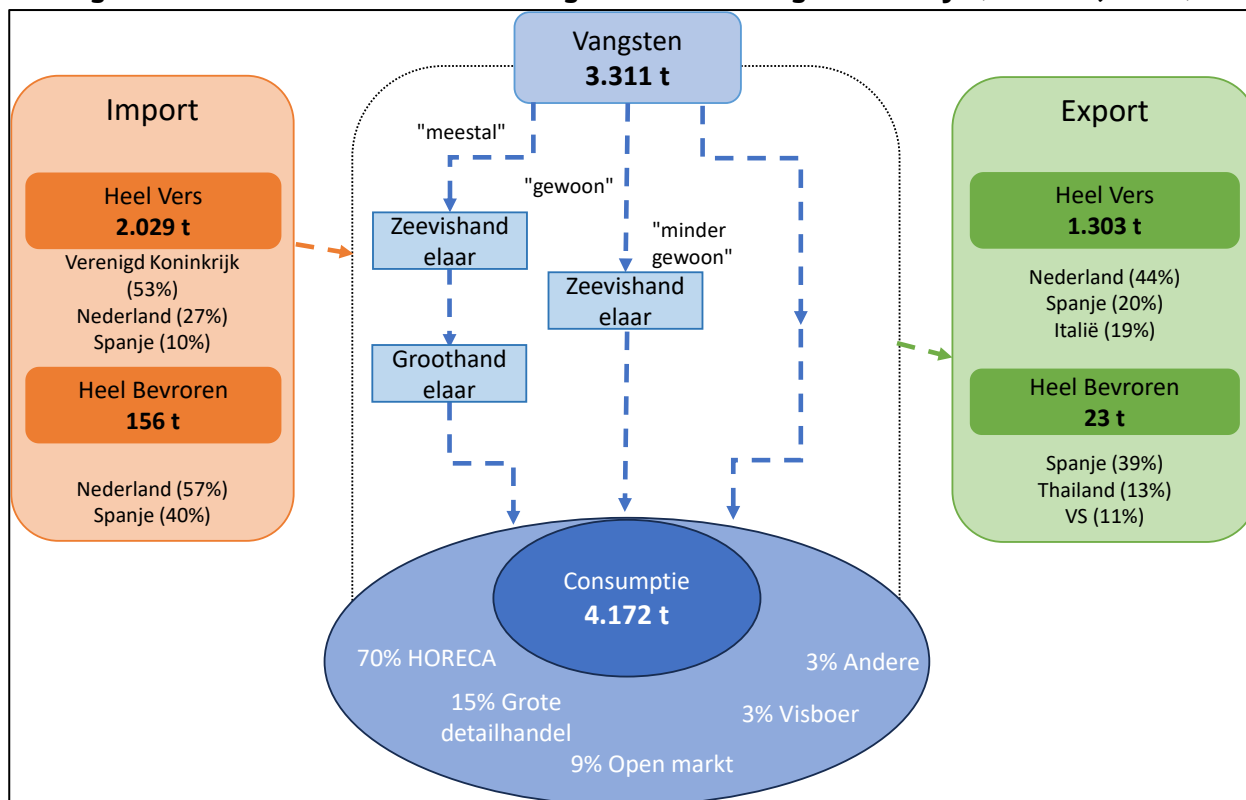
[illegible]

Vangsten
3.311 t

Import

Heel Vers
2.029 t
Verenigd Koninkrijk (53%)
Nederland (27%)
Spanje (10%)

Heel Bevroren
156 t
Nederland (57%)
Spanje (40%)

"meestal"

"gewoon"

"minder gewoon"

Zeevishandelaar

Groothandelaar

Zeevishandelaar

Export

Heel Vers
1.303 t
Nederland (44%)
Spanje (20%)
Italië (19%)

Heel Bevroren
23 t
Spanje (39%)
Thailand (13%)
VS (11%)

Consumptie
4.172 t

70% HORECA
15% Grote detailhandel
9% Open markt
3% Visboer
3% Andere